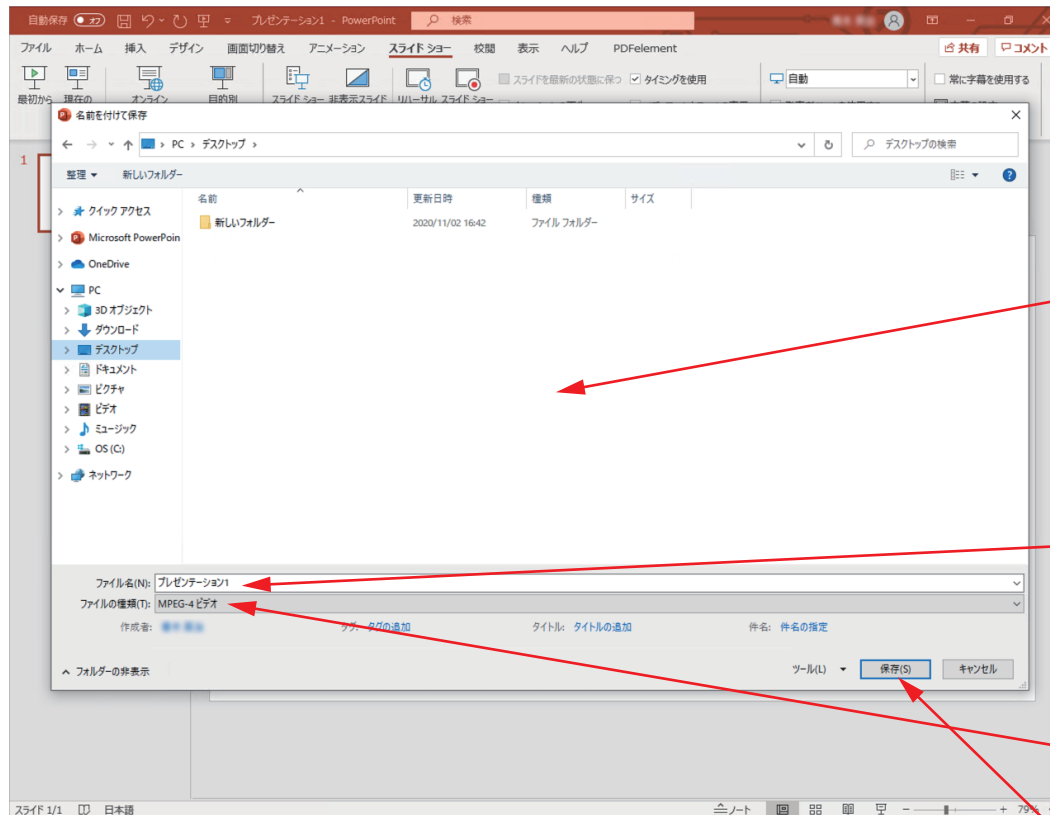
自動保存 オフ プレゼンテーション1 - PowerPoint 検索

ファイル ホーム 挿入 デザイン 画面切り替え アニメーション スライド ショー 校閲 表示 ヘルプ PDFelement 共有 コメント

最初から 現在の オンライン 目的別 スライド ショー 非表示スライド リハーサル スライド ショー スライドを最新の状態に保つ タイミングを使用 自動 常に字幕を使用する

1

名前を付けて保存

PC > デスクトップ >

デスクトップの検索

整理 新しいフォルダー

クイック アクセス
Microsoft PowerPoin
OneDrive
PC
3D オブジェクト
ダウンロード
デスクトップ
ドキュメント
ピクチャ
ビデオ
ミュージック
OS (C:)
ネットワーク

| 名前 | 更新日時 | 種類 | サイズ |
|---|---|---|---|
| 新しいフォルダー | 2020/11/02 16:42 | ファイル フォルダー | |

ファイル名(N): プレゼンテーション1
ファイルの種類(T): MPEG-4 ビデオ
作成者: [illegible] タグ: タグの追加 タイトル: タイトルの追加 件名: 件名の指定

フォルダーの非表示 ツール(L) 保存(S) キャンセル

スライド 1/1 日本語 ノート 79%